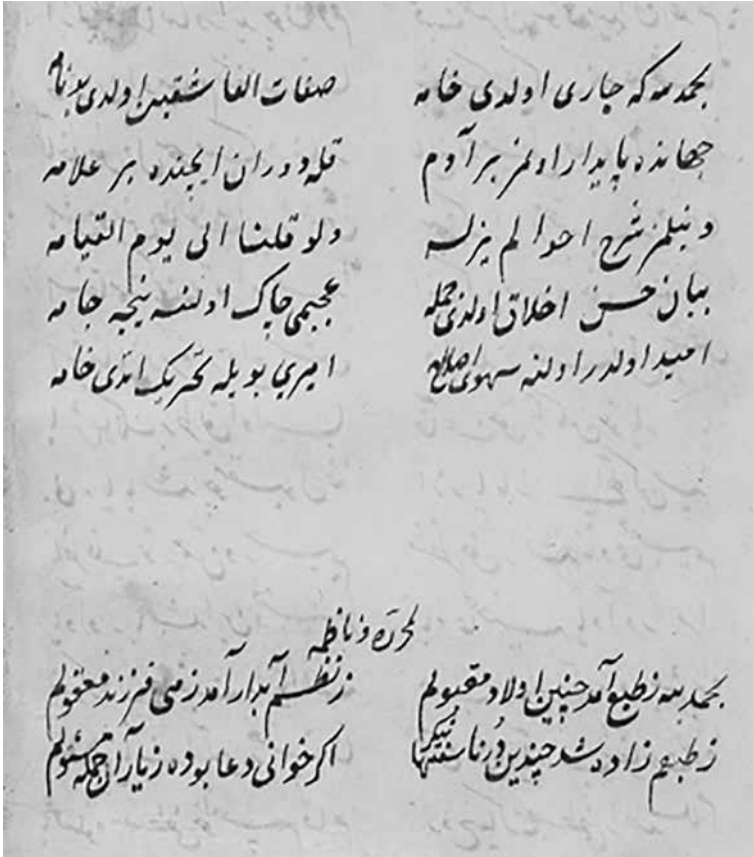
بحمد الله که جاری اولدی خامه
صفات العاشقین اولدی بو نامه

جهانده پایدار اولمز بر آدم
قله دوران ایچنده بر علامه

دیلرم شرح احوالم یزله
دلو قلنا الی یوم القیامه

بیان حسن اخلاق اولدی جمله
عجمی چاک اولسه نیجه جامه

امید اولدر اوله سهوی اصلاح
ایری بو یله تحریک ایدی خامه

محرره و ناظمه

بحمد الله ز طبع آمد چنین اولاد معصوم
ز نظم آبدار آمد ز می فرزند معلوم

ز طبعم زاده شد چندین دُر ناسفته نیکو
اگر خوانی دعا بوده زیار آنکه مسئولم